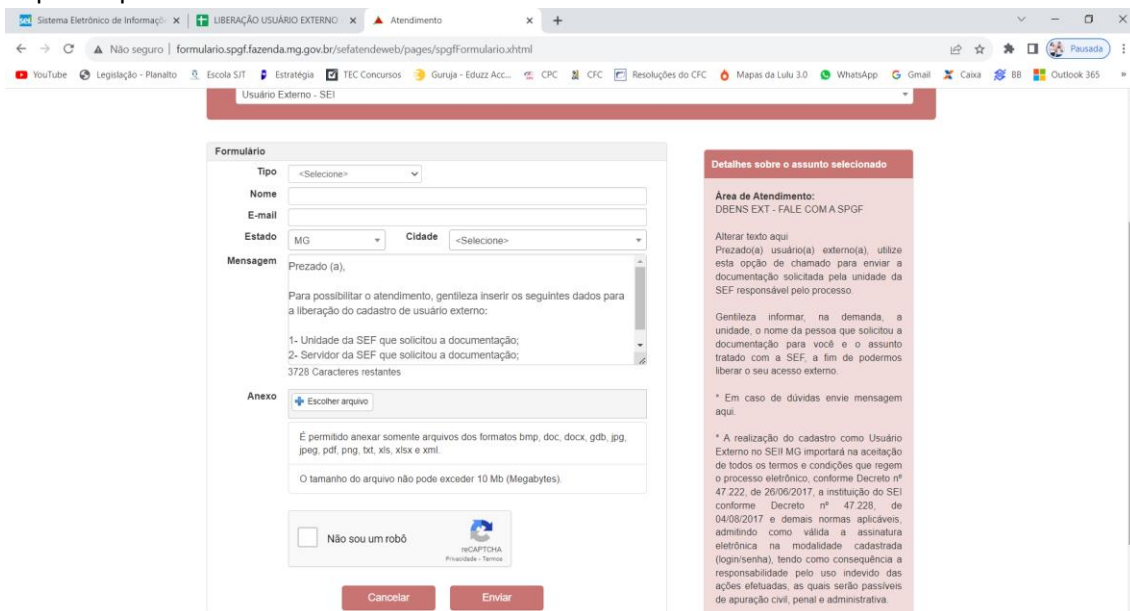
Sistema Eletrônico de Informaçã × | LIBERAÇÃO USUÁRIO EXTERNO × | Atendimento × | +

Não seguro | formulario.spgf.fazenda.mg.gov.br/sefatendeweb/pages/spgfFormulario.xhtml

Pausada

YouTube | Legislação - Planalto | Escola SJT | Estratégia | TEC Concursos | Guruja - Eduzz Acc... | CPC | CFC | Resoluções do CFC | Mapas da Lulu 3.0 | WhatsApp | Gmail | Caixa | BB | Outlook 365

Usuário Externo - SEI

Formulário

Tipo <Selecione>

Nome

E-mail

Estado MG Cidade <Selecione>

Mensagem Prezado (a),

Para possibilitar o atendimento, gentileza inserir os seguintes dados para a liberação do cadastro de usuário externo:

1- Unidade da SEF que solicitou a documentação;
2- Servidor da SEF que solicitou a documentação;

3728 Caracteres restantes

Anexo Escolher arquivo

É permitido anexar somente arquivos dos formatos bmp, doc, docx, gdb, jpg, jpeg, pdf, png, txt, xls, xlsx e xml.

O tamanho do arquivo não pode exceder 10 Mb (Megabytes).

Não sou um robô
reCAPTCHA
Privacidade - Termos

Cancelar Enviar

Detalhes sobre o assunto selecionado

Área de Atendimento:
DBENS EXT - FALE COM A SPGF

Alterar texto aqui
Prezado(a) usuário(a) externo(a), utilize esta opção de chamado para enviar a documentação solicitada pela unidade da SEF responsável pelo processo.

Gentileza informar, na demanda, a unidade, o nome da pessoa que solicitou a documentação para você e o assunto tratado com a SEF, a fim de podermos liberar o seu acesso externo.

* Em caso de dúvidas envie mensagem aqui.

* A realização do cadastro como Usuário Externo no SEI! MG importará na aceitação de todos os termos e condições que regem o processo eletrônico, conforme Decreto nº 47.222, de 26/06/2017, a instituição do SEI conforme Decreto nº 47.228, de 04/08/2017 e demais normas aplicáveis, admitindo como válida a assinatura eletrônica na modalidade cadastrada (login/senha), tendo como consequência a responsabilidade pelo uso indevido das ações efetuadas, as quais serão passíveis de apuração civil, penal e administrativa.